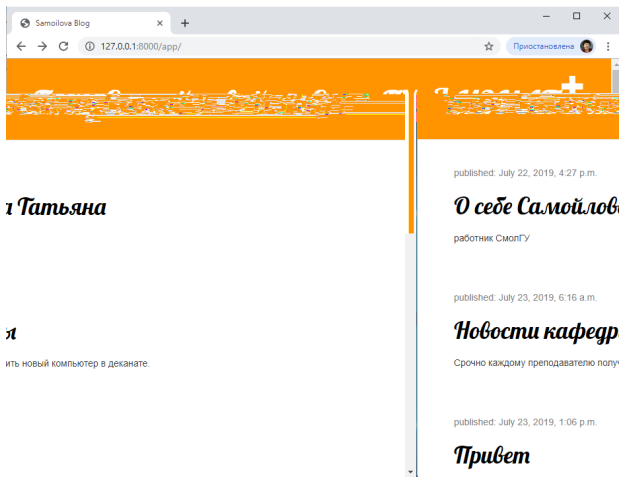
Samoilova Blog
127.0.0.1:8000/app/
Приостановлена

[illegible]

я Татьяна

я
ить новый компьютер в деканате.

published: July 22, 2019, 4:27 p.m.
О себе Самойлов
работник СмолГУ

published: July 23, 2019, 6:16 a.m.
Новости кафедр
Срочно каждому преподавателю получ

published: July 23, 2019, 1:06 p.m.
Привет